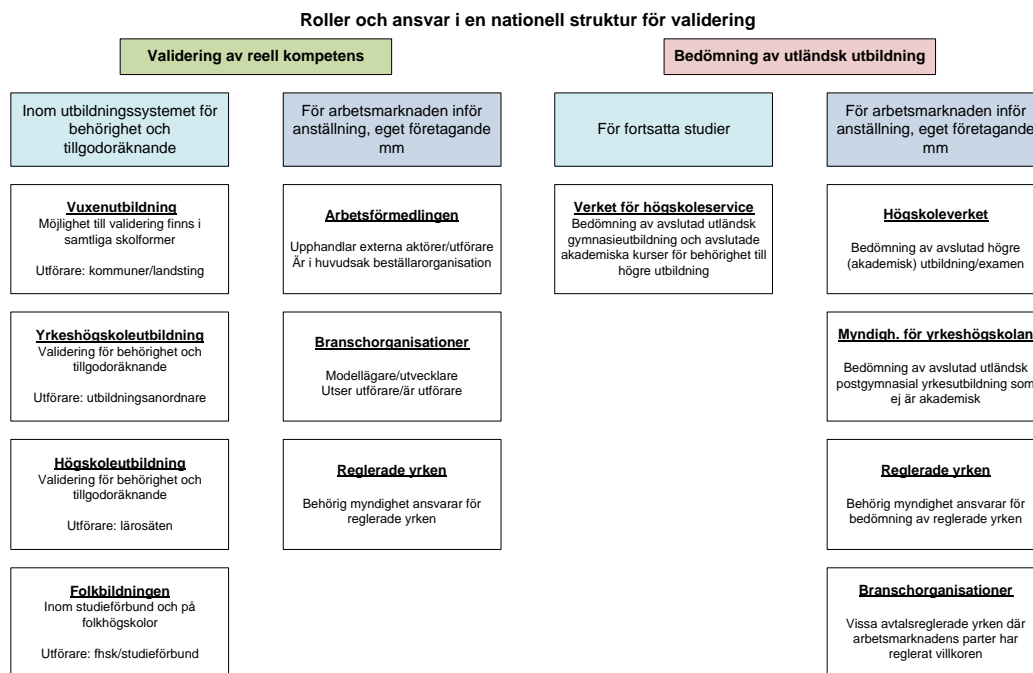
Roller och ansvar i en nationell struktur för validering

Validering av reell kompetens

Bedömning av utländsk utbildning

Inom utbildningssystemet för behörighet och tillgodoräknande

För arbetsmarknaden inför anställning, eget företagande mm

För fortsatta studier

För arbetsmarknaden inför anställning, eget företagande mm

**Vuxenutbildning**
Möjlighet till validering finns i samtliga skolformer

Utförare: kommuner/landsting

**Arbetsförmedlingen**

Upphandlar externa aktörer/utförare
Är i huvudsak beställarorganisation

**Verket för högskoleservice**
Bedömning av avslutad utländsk gymnasieutbildning och avslutade akademiska kurser för behörighet till högre utbildning

**Högskoleverket**

Bedömning av avslutad högre (akademisk) utbildning/examen

**Yrkeshögskoleutbildning**
Validering för behörighet och tillgodoräknande

Utförare: utbildningsanordnare

**Branschorganisationer**

Modellägare/utvecklare
Utser utförare/är utförare

**Myndigh. för yrkeshögskolan**

Bedömning av avslutad utländsk postgymnasial yrkesutbildning som ej är akademisk

**Högskoleutbildning**
Validering för behörighet och tillgodoräknande

Utförare: lärosäten

**Reglerade yrken**

Behörig myndighet ansvarar för reglerade yrken

**Reglerade yrken**

Behörig myndighet ansvarar för bedömning av reglerade yrken

**Folkbildningen**
Inom studieförbund och på folkhögskolor

Utförare: fhsk/studieförbund

**Branschorganisationer**

Vissa avtalsreglerade yrken där arbetsmarknadens parter har reglerat villkoren